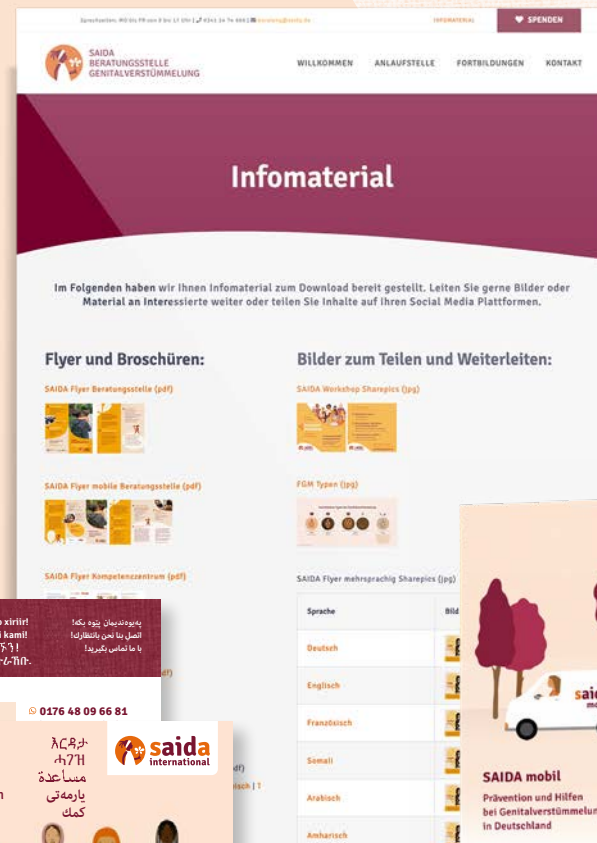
Sprechzeiten: MO bis FR von 9 bis 17 Uhr | 0341 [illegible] | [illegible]

INFOMATERIAL

SPENDEN

SAIDA BERATUNGSSTELLE GENITALVERSTÜMMELUNG

WILLKOMMEN ANLAUFSTELLE FORTBILDUNGEN KONTAKT

Infomaterial

Im Folgenden haben wir Ihnen Infomaterial zum Download bereit gestellt. Leiten Sie gerne Bilder oder Material an Interessierte weiter oder teilen Sie Inhalte auf Ihren Social Media Plattformen.

Flyer und Broschüren:

SAIDA Flyer Beratungsstelle (pdf)

SAIDA Flyer mobile Beratungsstelle (pdf)

SAIDA Flyer Kompetenzzentrum (pdf)

Bilder zum Teilen und Weiterleiten:

SAIDA Workshop Sharepics (jpg)

FGM Typen (jpg)

SAIDA Flyer mehrsprachig Sharepics (jpg)

| Sprache | Bild |
|---|---|
| Deutsch | |
| Englisch | |
| Französisch | |
| Somali | |
| Arabisch | |
| Amharisch | |

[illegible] xiriir! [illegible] kami! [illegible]

پەیوەندیمان پێوە بکە!
اتصل بنا نحن بانتظارك!
با ما تماس بگیرید!

0176 48 09 66 81

saida international

እርዳታ
ሓገዝ
مساعدة
يارمەتی
كمك

SAIDA mobil

Prävention und Hilfen bei Genitalverstümmelun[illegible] in Deutschland